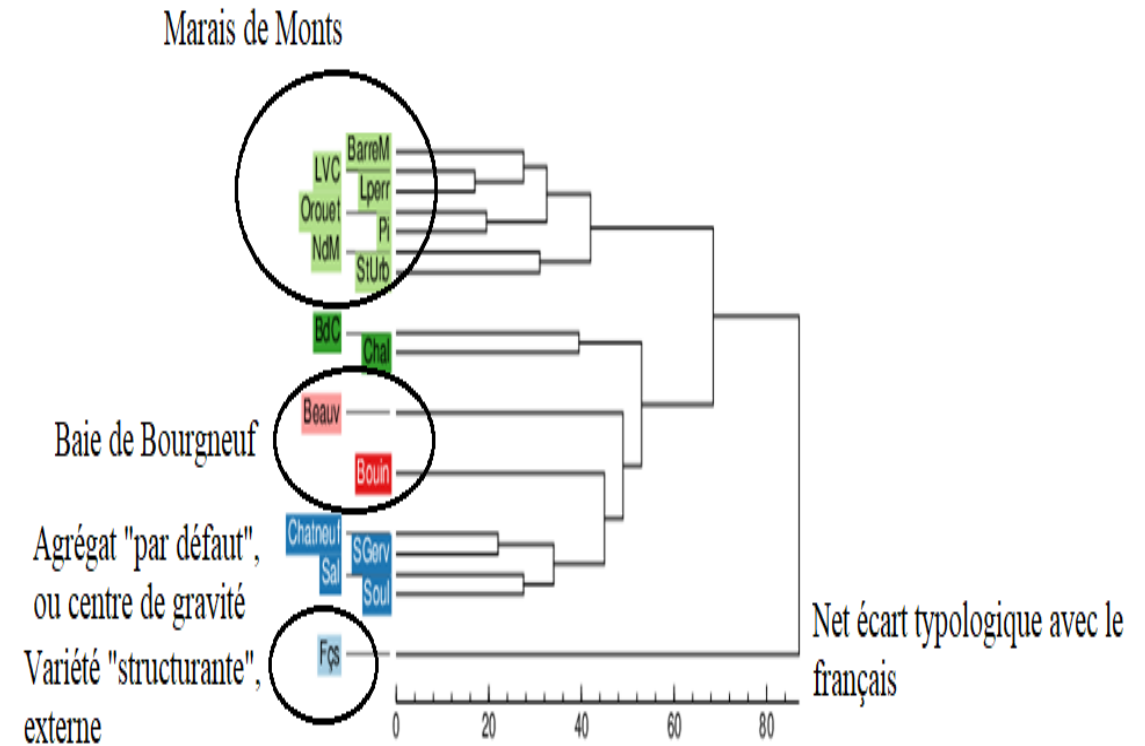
Marais de Monts

LVC
BarreM
Lperr
Orouet
Pi
NdM
StUrb
BdC
Chal
Beauv
Baie de Bourgneuf
Bouin
Agrégat "par défaut", ou centre de gravité
Chatneuf
SGerv
Sal
Soul
Net écart typologique avec le français
Variété "structurante", externe
Fçs

0
20
40
60
80